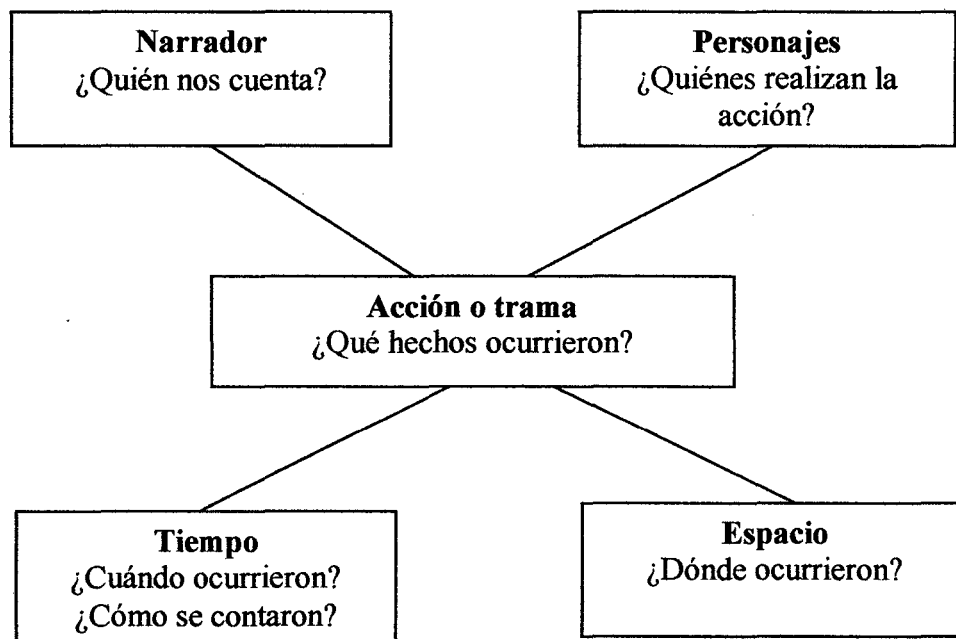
**Narrador**
¿Quién nos cuenta?

**Personajes**
¿Quiénes realizan la acción?

**Acción o trama**
¿Qué hechos ocurrieron?

**Tiempo**
¿Cuándo ocurrieron?
¿Cómo se contaron?

**Espacio**
¿Dónde ocurrieron?